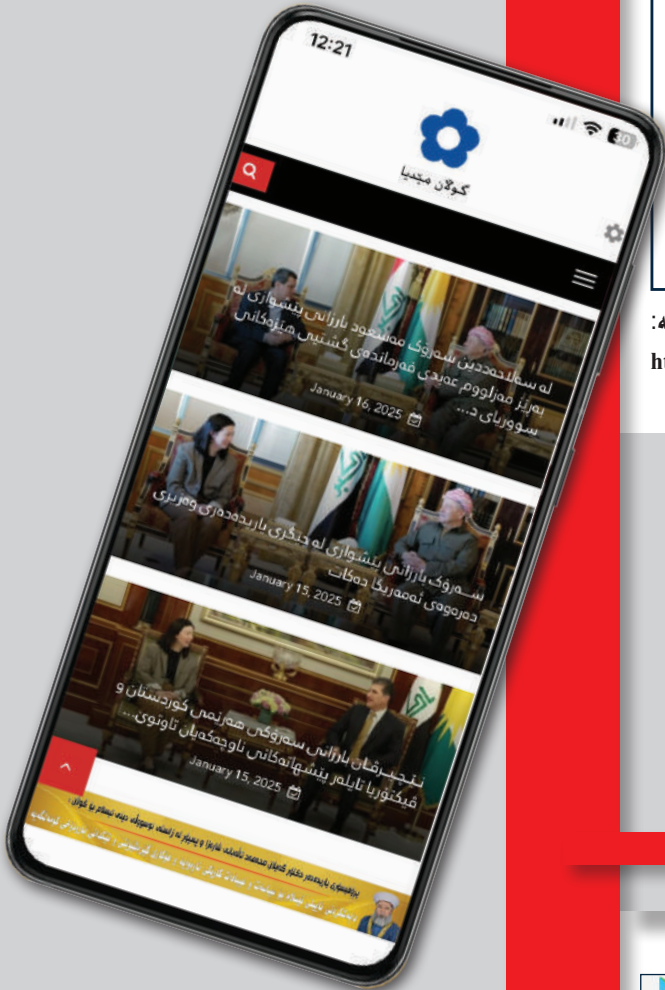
12:21

30

گوڵان میدیا

لە سەلاحەددین سەرۆک مەسعود بارزانی پێشوازی لە بەڕێز مەزلووم عەبدی فەرماندەی گشتیی هێزەکانی سووریای د...

January 16, 2025

سەرۆک بارزانی پێشوازی لە جێگری باڵیۆزی ئەمەریکا دەکات

January 15, 2025

نێچیرڤان بارزانی سەرۆکی هەرێمی کوردستان و ڤیکتۆریا تایلەر پێشهاتەکانی ناوچەکەیان تاوتوێ...

January 15, 2025

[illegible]

:ه

ht